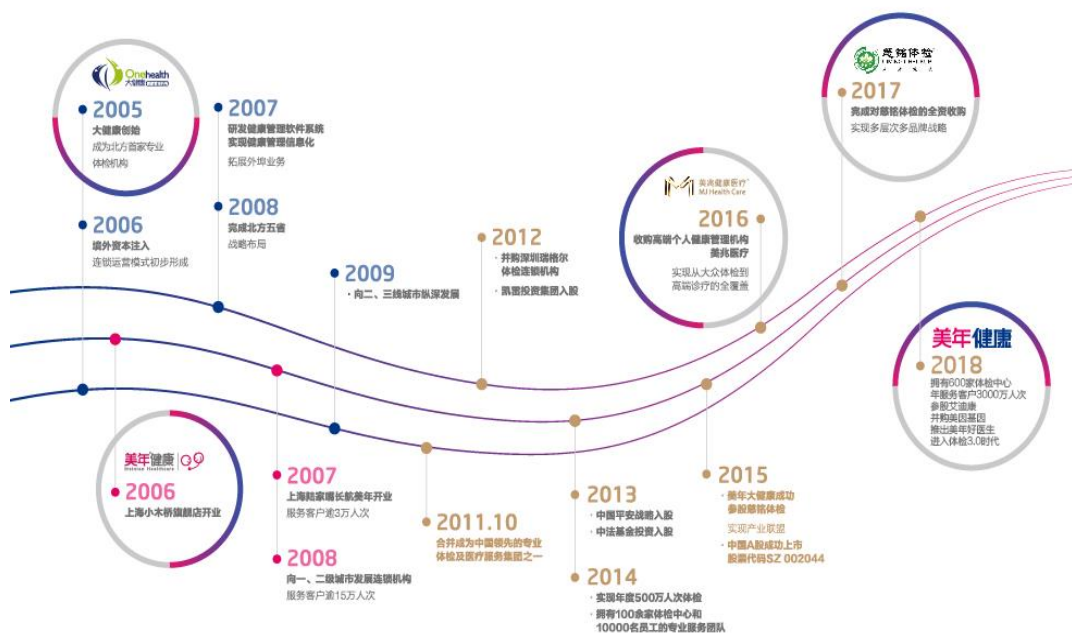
Onehealth
大健康

2005
大健康创始
成为北方首家专业体检机构

2006
境外资本注入
连锁运营模式初步形成

2007
研发健康管理软件系统
实现健康管理信息化
拓展外埠业务

2008
完成北方五省
战略布局

2009
• 向二、三线城市纵深发展

2012
• 并购深圳瑞格尔体检连锁机构
• 凯雷投资集团入股

美兆健康医疗
MJ Health Care

2016
收购高端个人健康管理机构美兆医疗
实现从大众体检到高端诊疗的全覆盖

慈铭体检

2017
完成对慈铭体检的全资收购
实现多层次多品牌战略

美年健康
2018
拥有600家体检中心
年服务客户3000万人次
参股艾迪康
并购美因基因
推出美年好医生
进入体检3.0时代

美年健康
Meinian Healthcare

2006
上海小木桥旗舰店开业

2007
上海陆家嘴长航美年开业
服务客户逾3万人次

2008
向一、二级城市发展连锁机构
服务客户逾15万人次

2011.10
合并成为中国领先的专业体检及医疗服务集团之一

2013
• 中国平安战略入股
• 中法基金投资入股

2014
• 实现年度500万人次体检
• 拥有100余家体检中心和10000名员工的专业服务团队

2015
• 美年大健康成功参股慈铭体检
实现产业联盟
• 中国A股成功上市
股票代码SZ 002044